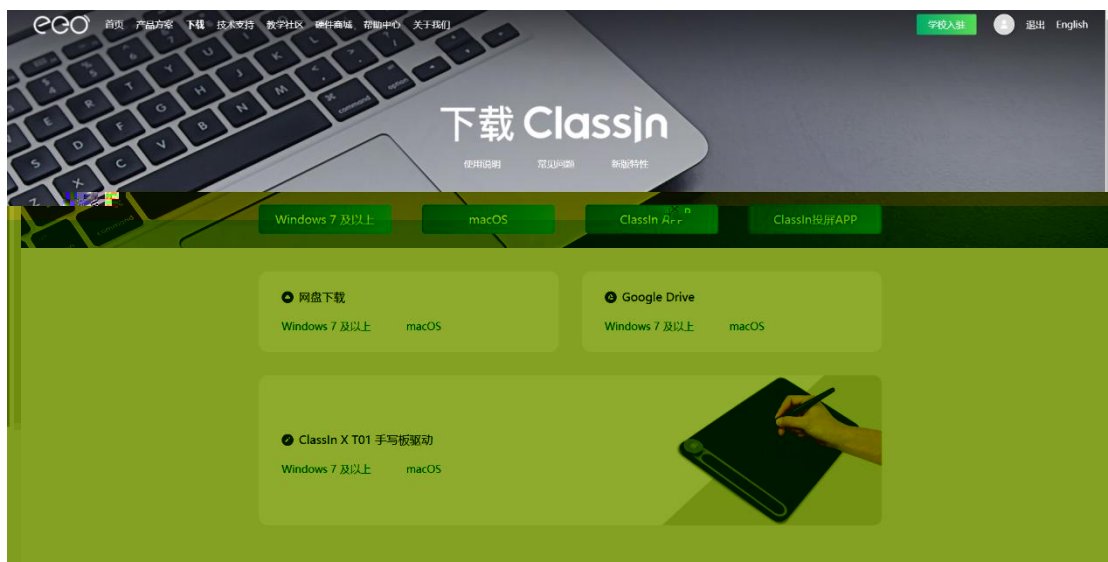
eeo 首页 产品方案 下载 技术支持 教学社区 硬件商城 帮助中心 关于我们

学校入驻 退出 English

下载 ClassIn

使用说明 常见问题 新版特性

Windows 7 及以上 macOS ClassIn App ClassIn投屏APP

网盘下载
Windows 7 及以上 macOS

Google Drive
Windows 7 及以上 macOS

ClassIn X T01 手写板驱动
Windows 7 及以上 macOS